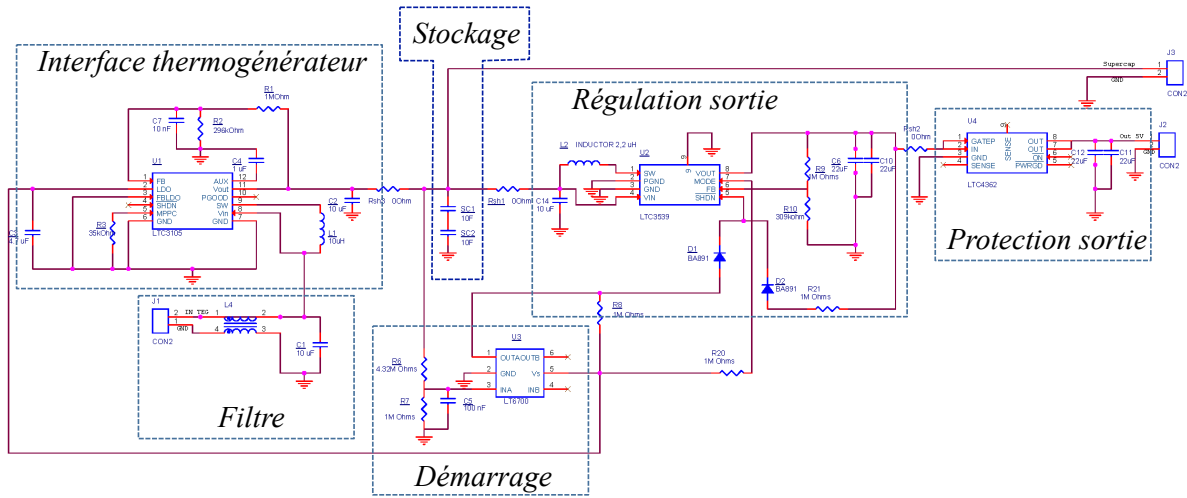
Stockage

Interface thermogénérateur

Régulation sortie

Protection sortie

Filtre

Démarrage

R1
1MOhm

C7
10 nF

R2
296kOhm

C4
1uF

U1
FB
LDO
FBLDO
SHDN
MPPC
GND
AUX
Vout
PGOOD
SW
Vin
GND
LTC3105

R3
35kOhm

C3
4.7 uF

C2
10 uF

L1
10uH

Rsh3 0Ohm

SC1
10F

SC2
10F

Rsh1 0Ohm

C14
10 uF

L2 INDUCTOR 2,2 uH

U2
SW
PGND
GND
VIN
VOUT
MODE
FB
SHDN
LTC3539

R9
1M Ohms

R10
309kohm

C6
22uF

C10
22uF

Rsh2
0Ohm

U4
GATEP
IN
GND
SENSE
SENSE
OUT
OUT
ON
PWRGD
LTC4362

C12
22uF

C11
22uF

Out 5V

J2
CON2

J3
Supercap
GND
CON2

D1
BA891

D2
BA891

R21
1M Ohms

R8
1M Ohms

R20
1M Ohms

J1
IN TEG
GND
CON2

L4

C1
10 uF

R6
4.32M Ohms

R7
1M Ohms

C5
100 nF

U3
OUTA
OUTB
GND
Vs
INA
INB
LT6700